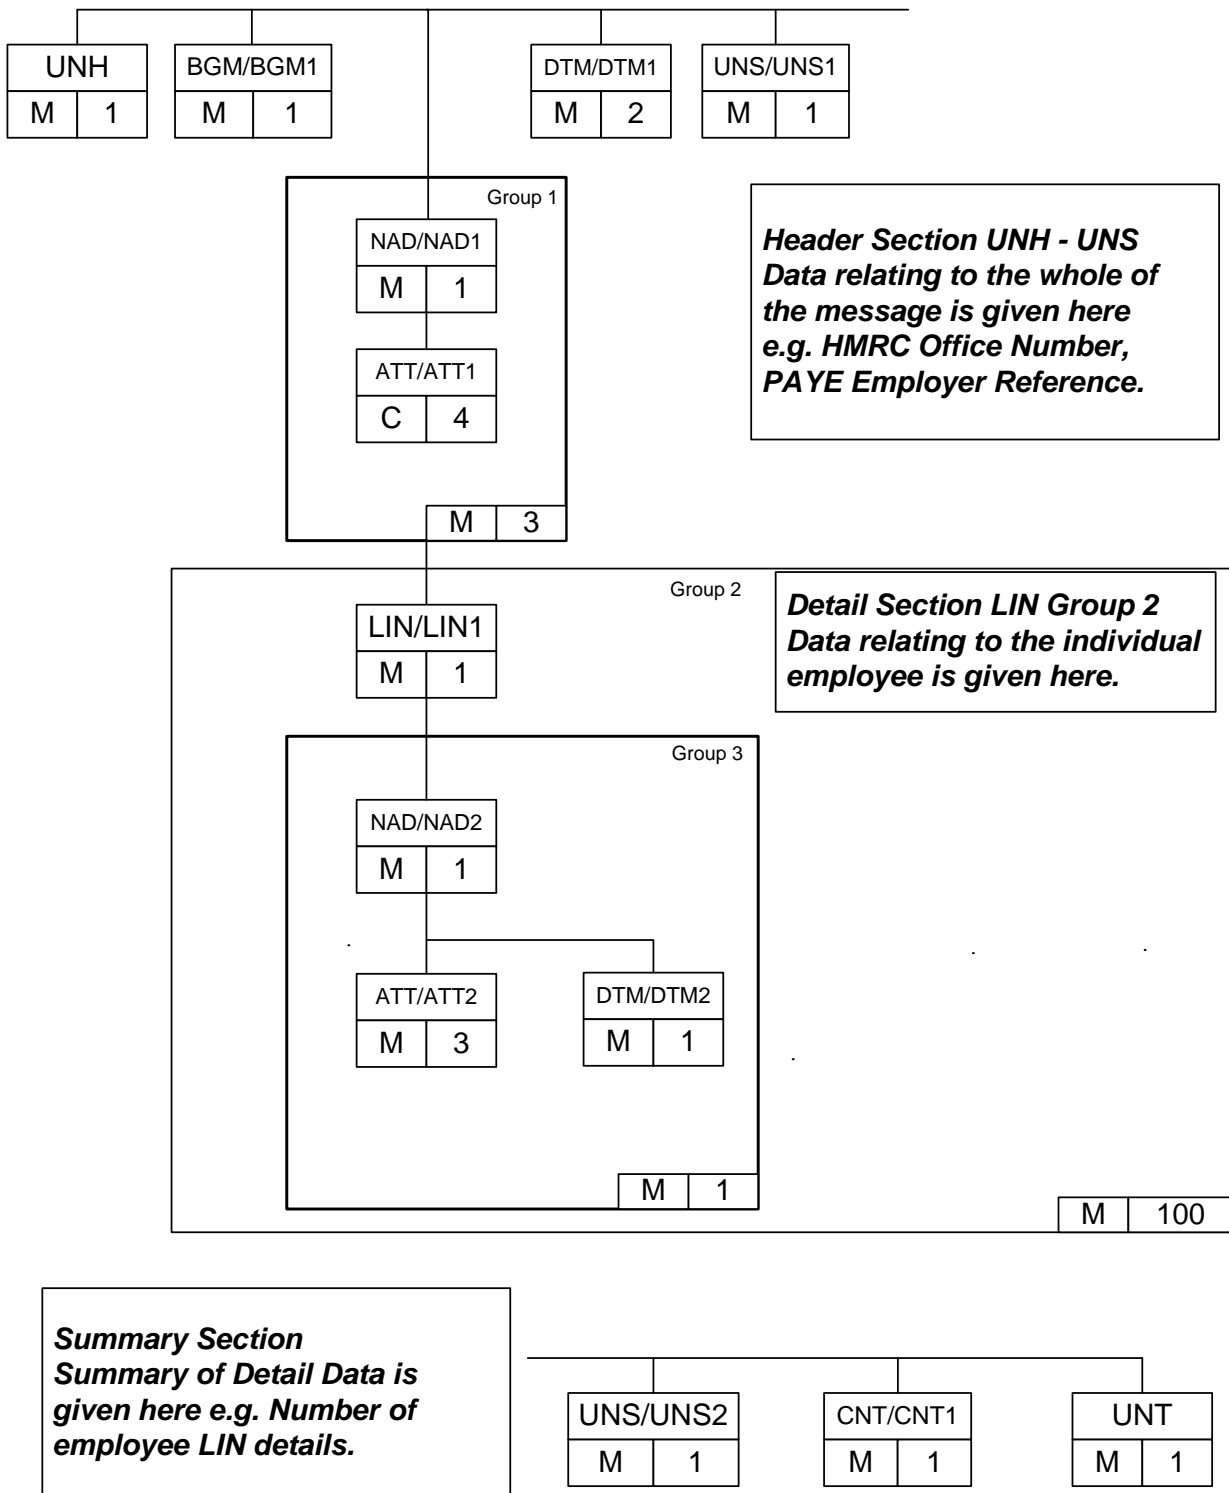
UNH
M 1

BGM/BGM1
M 1

DTM/DTM1
M 2

UNS/UNS1
M 1

Group 1

NAD/NAD1
M 1

ATT/ATT1
C 4

M 3

Header Section UNH - UNS
Data relating to the whole of the message is given here e.g. HMRC Office Number, PAYE Employer Reference.

Group 2

Detail Section LIN Group 2
Data relating to the individual employee is given here.

LIN/LIN1
M 1

Group 3

NAD/NAD2
M 1

ATT/ATT2
M 3

DTM/DTM2
M 1

M 1

M 100

Summary Section
Summary of Detail Data is given here e.g. Number of employee LIN details.

UNS/UNS2
M 1

CNT/CNT1
M 1

UNT
M 1